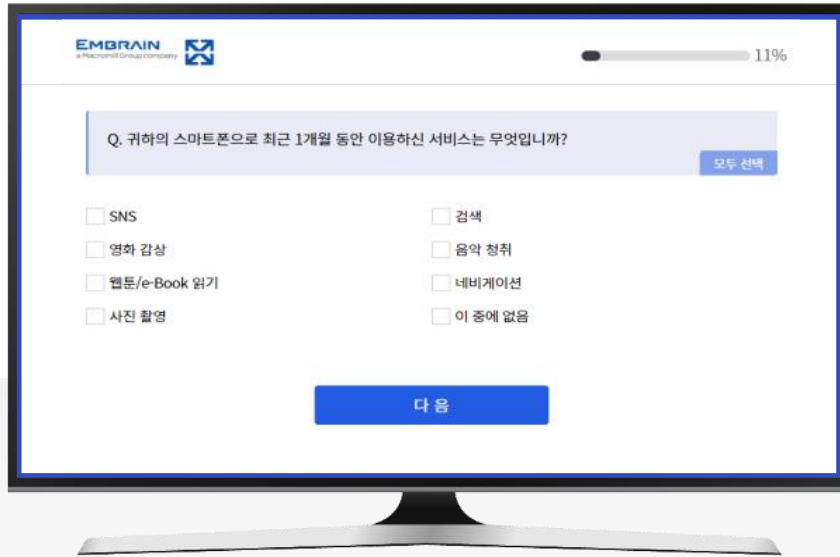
EMBRAIN
a Macromill Group company

11%

Q. 귀하의 스마트폰으로 최근 1개월 동안 이용하신 서비스는 무엇입니까?

모두 선택

SNS

영화 감상

웹툰/e-Book 읽기

사진 촬영

검색

음악 청취

네비게이션

이 중에 없음

다 음